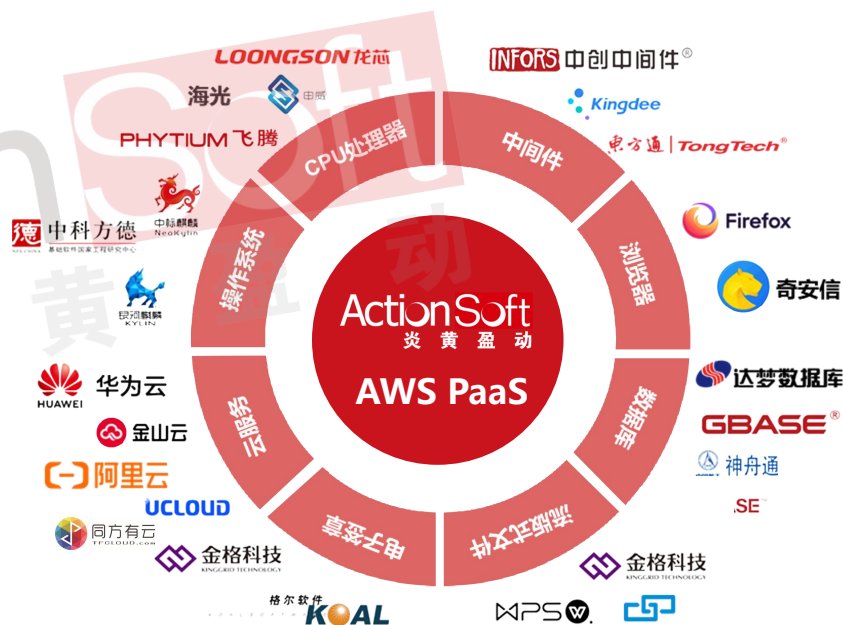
LOONGSON 龙芯
海光
申威
PHYTIUM 飞腾
中标麒麟
NeoKylin
中科方德
基础软件国家工程研究中心
银河麒麟
KYLIN
HUAWEI 华为云
金山云
阿里云
UCLOUD
同方有云
TFCLOUD.COM
金格科技
KINGGRID TECHNOLOGY
格尔软件
KOAL
INFORS 中创中间件®
Kingdee
東方通 | TongTech®
Firefox
奇安信
达梦数据库
GBASE®
神舟通
SE
金格科技
KINGGRID TECHNOLOGY
WPS
CPU处理器
中间件
浏览器
数据库
流版式文件
电子签章
云服务
操作系统
ActionSoft
炎黄盈动
AWS PaaS